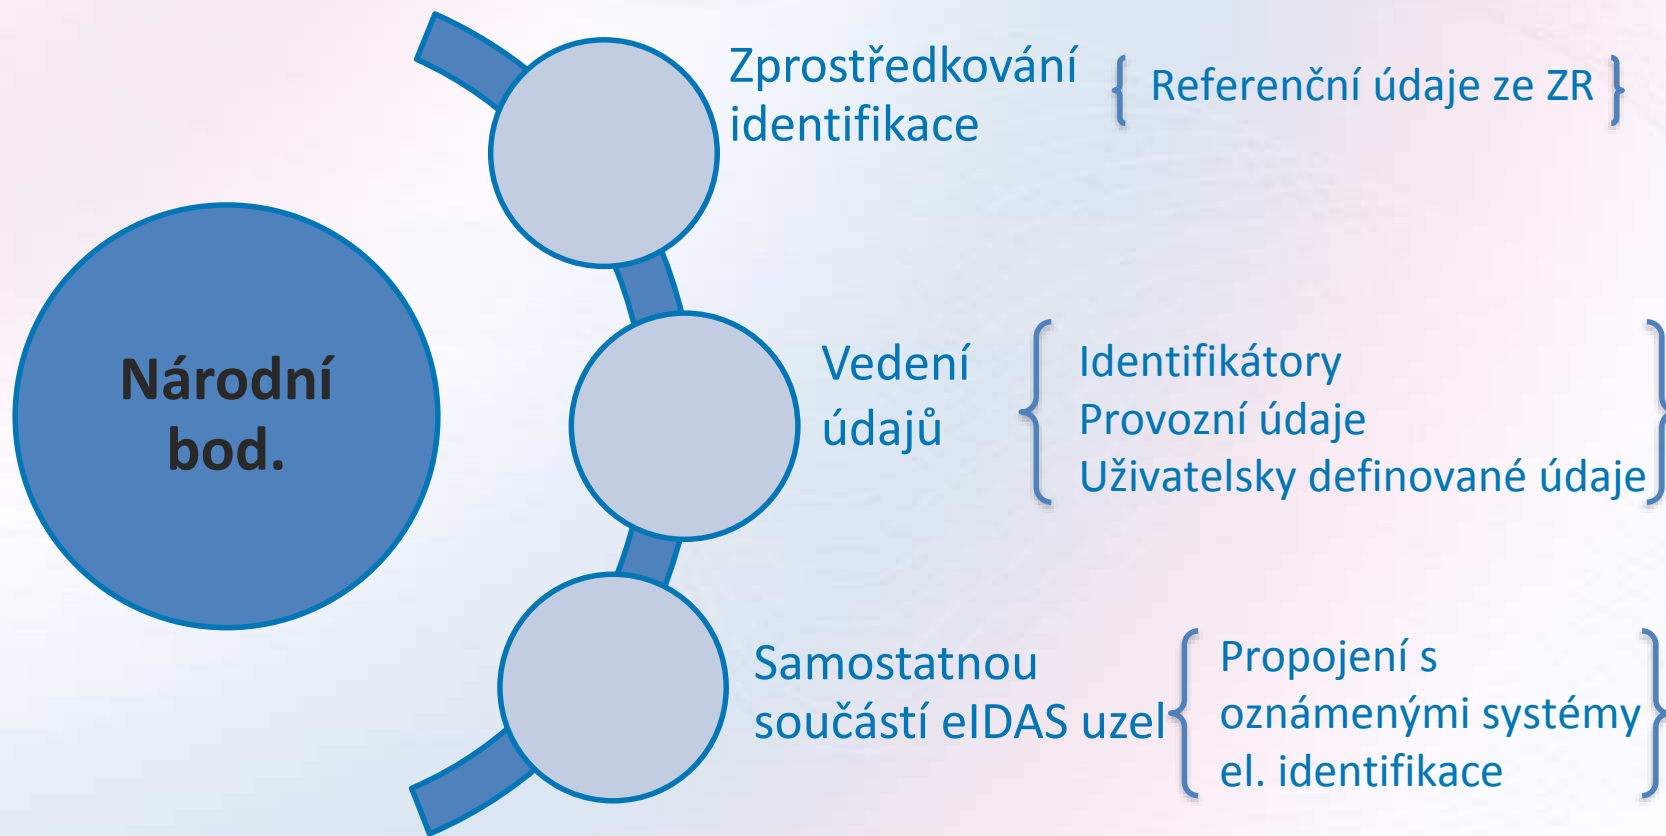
Národní bod.

Zprostředkování identifikace

Referenční údaje ze ZR

Vedení údajů

Identifikátory
Provozní údaje
Uživatelsky definované údaje

Samostatnou součástí eIDAS uzel

Propojení s oznámenými systémy el. identifikace